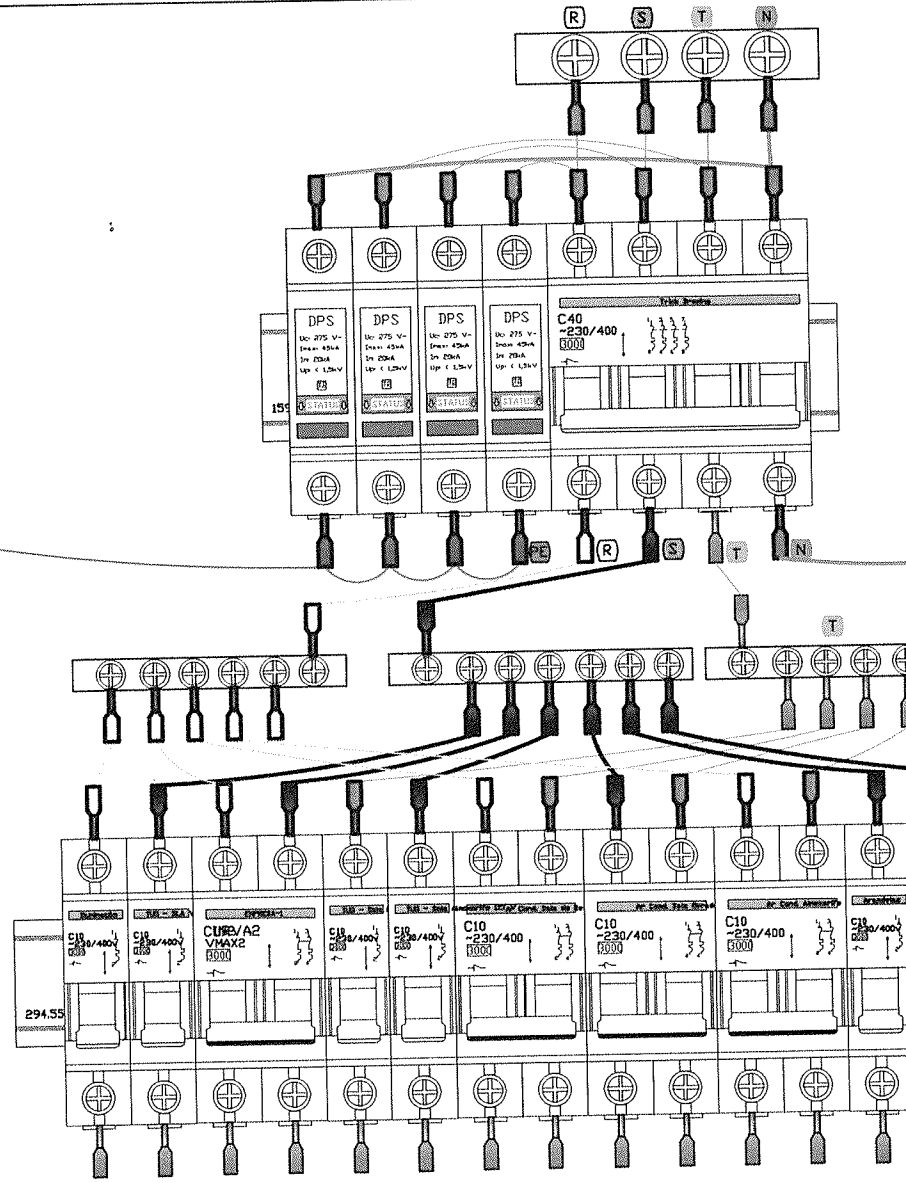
R S T N

DPS
Uc 275 V~
Imax 45kA
In 20kA
Up < 1,5kV
STATUS

DPS
Uc 275 V~
Imax 45kA
In 20kA
Up < 1,5kV
STATUS

DPS
Uc 275 V~
Imax 45kA
In 20kA
Up < 1,5kV
STATUS

DPS
Uc 275 V~
Imax 45kA
In 20kA
Up < 1,5kV
STATUS

Geral Trifásico
C40
~230/400
3000

159

PE R S T N

T

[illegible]
C10
~230/400V
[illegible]

TUG - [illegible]
C10
~230/400V
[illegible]

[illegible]
CUR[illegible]/A2
VMAX2
3000

TUG - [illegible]
C10
~230/400V

TUG - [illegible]
C10
~230/400V

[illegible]
C10
~230/400
3000

Ar Cond. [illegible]
C10
~230/400
3000

Ar Cond. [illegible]
C10
~230/400
3000

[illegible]
C10
~230/400V

294.55